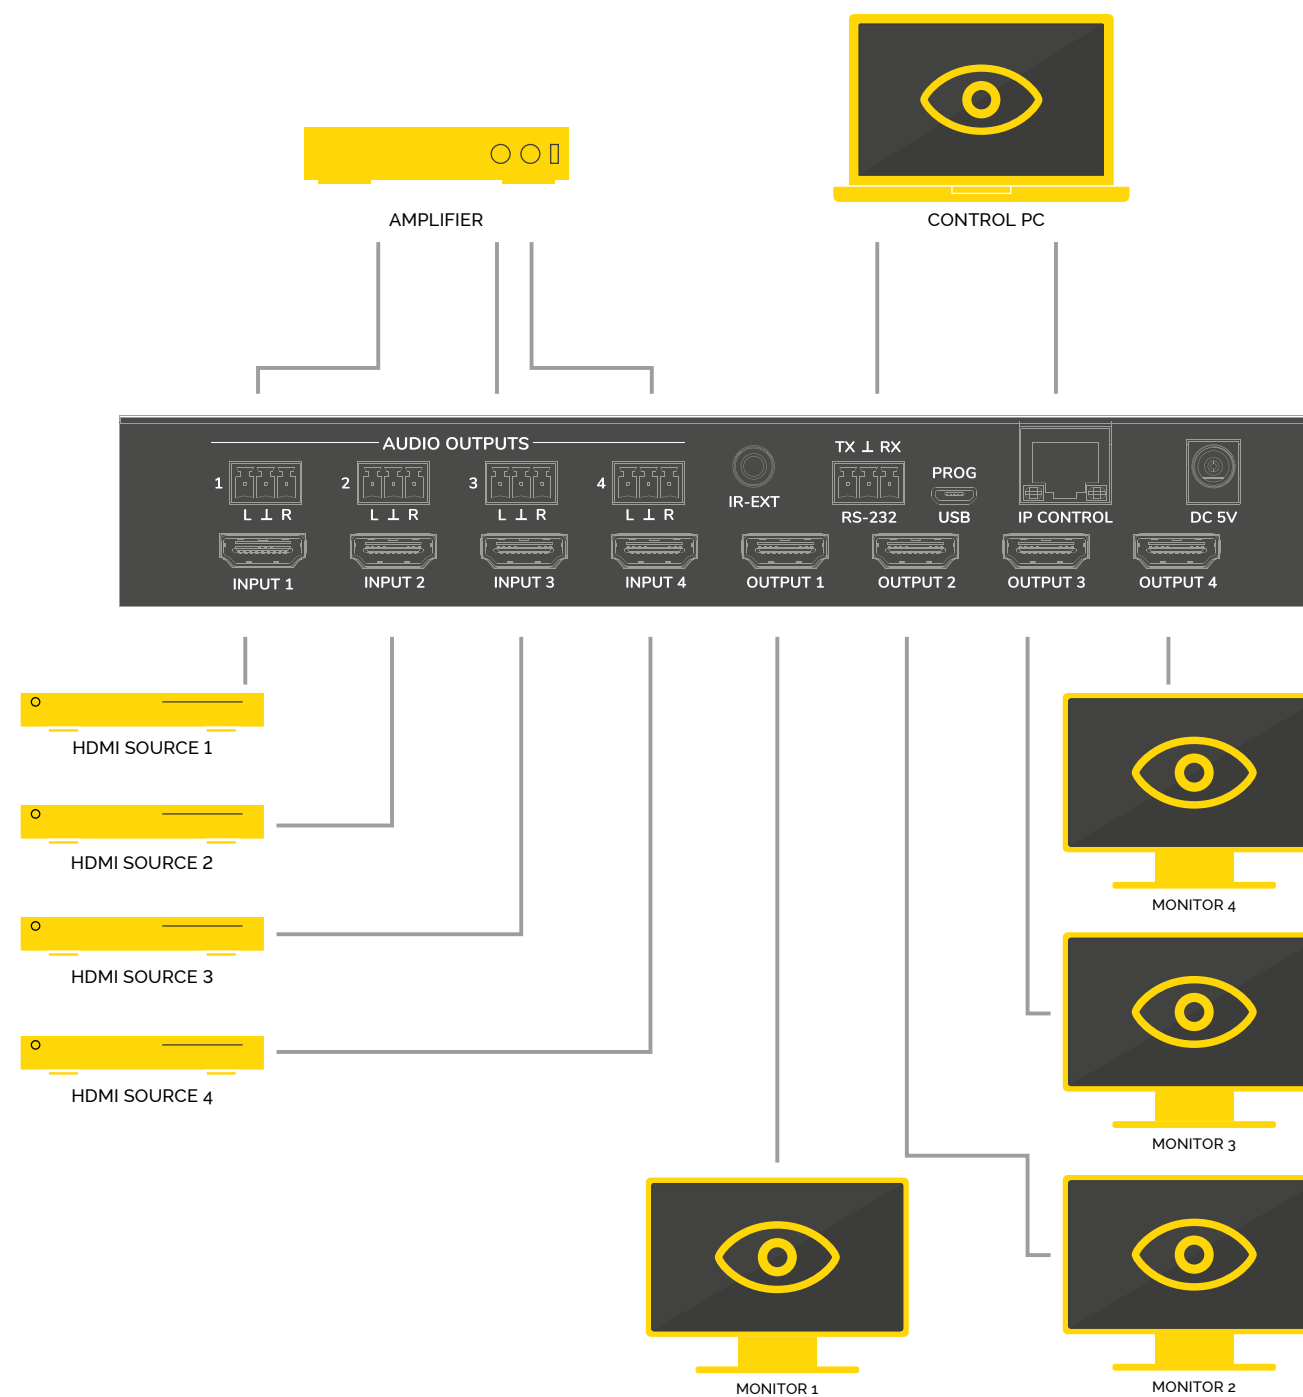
AMPLIFIER

CONTROL PC

AUDIO OUTPUTS

1 L ⊥ R

2 L ⊥ R

3 L ⊥ R

4 L ⊥ R

IR-EXT

TX ⊥ RX

RS-232

PROG

USB

IP CONTROL

DC 5V

INPUT 1

INPUT 2

INPUT 3

INPUT 4

OUTPUT 1

OUTPUT 2

OUTPUT 3

OUTPUT 4

HDMI SOURCE 1

HDMI SOURCE 2

HDMI SOURCE 3

HDMI SOURCE 4

MONITOR 4

MONITOR 3

MONITOR 1

MONITOR 2